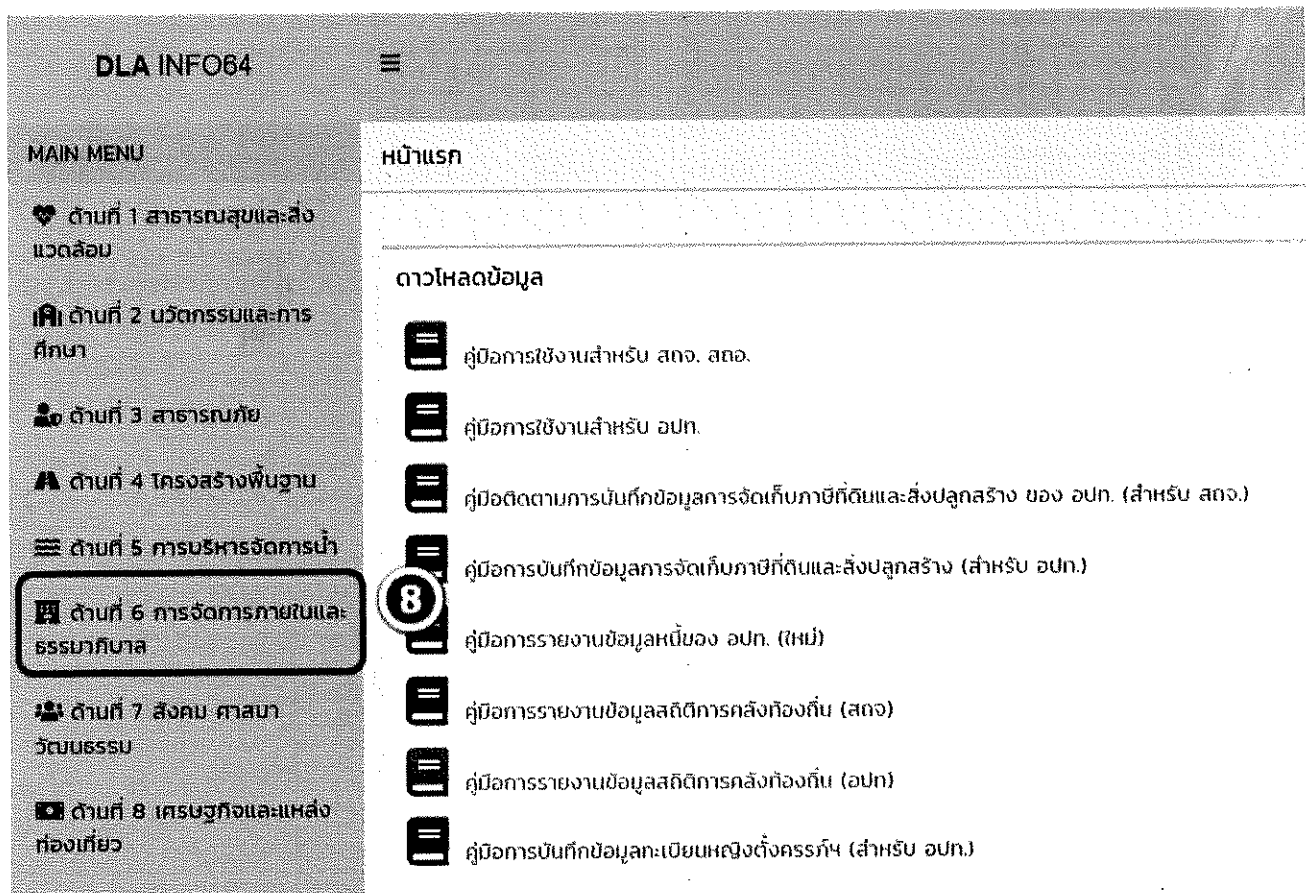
DLA INFO64

MAIN MENU

ด้านที่ 1 สาธารณสุขและสิ่งแวดล้อม

ด้านที่ 2 นวัตกรรมและการศึกษา

ด้านที่ 3 สาธารณภัย

ด้านที่ 4 โครงสร้างพื้นฐาน

ด้านที่ 5 การบริหารจัดการน้ำ

ด้านที่ 6 การจัดการภายในและธรรมาภิบาล

ด้านที่ 7 สังคม ศาสนา วัฒนธรรม

ด้านที่ 8 เศรษฐกิจและแหล่งท่องเที่ยว

หน้าแรก

ดาวโหลดข้อมูล

คู่มือการใช้งานสำหรับ สถจ. สถอ.

คู่มือการใช้งานสำหรับ อปท.

คู่มือติดตามการบันทึกข้อมูลการจัดเก็บภาษีที่ดินและสิ่งปลูกสร้าง ของ อปท. (สำหรับ สถจ.)

คู่มือการบันทึกข้อมูลการจัดเก็บภาษีที่ดินและสิ่งปลูกสร้าง (สำหรับ อปท.)

8

คู่มือการรายงานข้อมูลหนี้ของ อปท. (ใหม่)

คู่มือการรายงานข้อมูลสถิติการคลังท้องถิ่น (สถจ)

คู่มือการรายงานข้อมูลสถิติการคลังท้องถิ่น (อปท)

คู่มือการบันทึกข้อมูลทะเบียนหญิงตั้งครรภ์ฯ (สำหรับ อปท.)